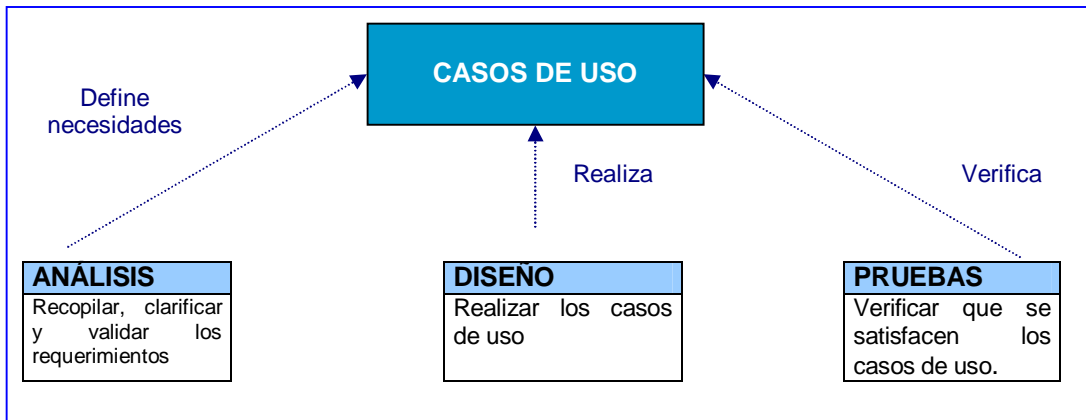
CASOS DE USO

Define necesidades

Realiza

Verifica

ANÁLISIS
Recopilar, clarificar y validar los requerimientos

DISEÑO
Realizar los casos de uso

PRUEBAS
Verificar que se satisfacen los casos de uso.